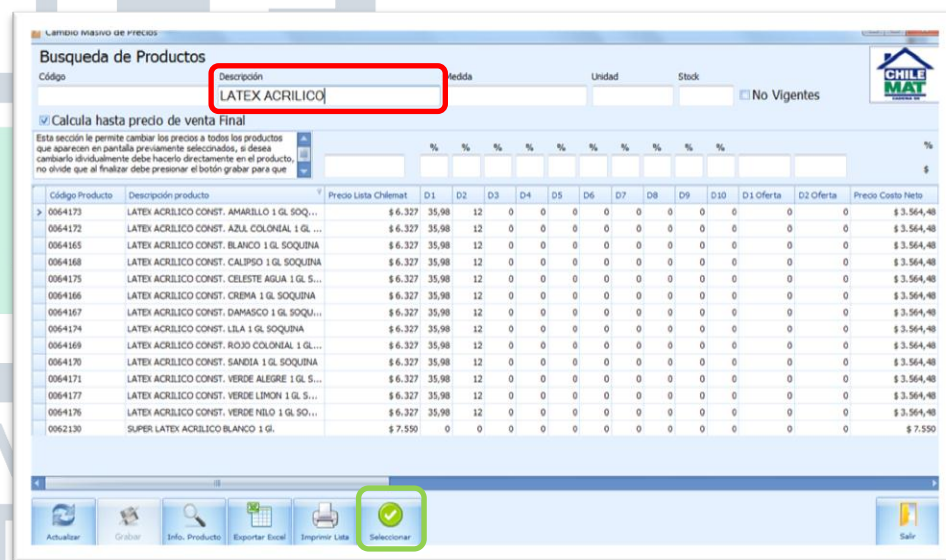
Cambio Masivo de Precios

Busqueda de Productos

Código

Descripción
LATEX ACRILICO

Medida

Unidad

Stock

No Vigentes

CHILE MAT CADENA DE

Calcula hasta precio de venta Final

Esta sección le permite cambiar los precios a todos los productos que aparecen en pantalla previamente seleccionados, si desea cambiarlo idividualmente debe hacerlo directamente en el producto, no olvide que al finalizar debe presionar el botón grabar para que

% % % % % % % % % % %
$

| Código Producto | Descripción producto | Precio Lista Chilemat | D1 | D2 | D3 | D4 | D5 | D6 | D7 | D8 | D9 | D10 | D1 Oferta | D2 Oferta | Precio Costo Neto |
|---|---|---|---|---|---|---|---|---|---|---|---|---|---|---|---|
| 0064173 | LATEX ACRILICO CONST. AMARILLO 1 GL SOQ... | $ 6.327 | 35,98 | 12 | 0 | 0 | 0 | 0 | 0 | 0 | 0 | 0 | 0 | 0 | $ 3.564,48 |
| 0064172 | LATEX ACRILICO CONST. AZUL COLONIAL 1 GL ... | $ 6.327 | 35,98 | 12 | 0 | 0 | 0 | 0 | 0 | 0 | 0 | 0 | 0 | 0 | $ 3.564,48 |
| 0064165 | LATEX ACRILICO CONST. BLANCO 1 GL SOQUINA | $ 6.327 | 35,98 | 12 | 0 | 0 | 0 | 0 | 0 | 0 | 0 | 0 | 0 | 0 | $ 3.564,48 |
| 0064168 | LATEX ACRILICO CONST. CALIPSO 1 GL SOQUINA | $ 6.327 | 35,98 | 12 | 0 | 0 | 0 | 0 | 0 | 0 | 0 | 0 | 0 | 0 | $ 3.564,48 |
| 0064175 | LATEX ACRILICO CONST. CELESTE AGUA 1 GL S... | $ 6.327 | 35,98 | 12 | 0 | 0 | 0 | 0 | 0 | 0 | 0 | 0 | 0 | 0 | $ 3.564,48 |
| 0064166 | LATEX ACRILICO CONST. CREMA 1 GL SOQUINA | $ 6.327 | 35,98 | 12 | 0 | 0 | 0 | 0 | 0 | 0 | 0 | 0 | 0 | 0 | $ 3.564,48 |
| 0064167 | LATEX ACRILICO CONST. DAMASCO 1 GL SOQU... | $ 6.327 | 35,98 | 12 | 0 | 0 | 0 | 0 | 0 | 0 | 0 | 0 | 0 | 0 | $ 3.564,48 |
| 0064174 | LATEX ACRILICO CONST. LILA 1 GL SOQUINA | $ 6.327 | 35,98 | 12 | 0 | 0 | 0 | 0 | 0 | 0 | 0 | 0 | 0 | 0 | $ 3.564,48 |
| 0064169 | LATEX ACRILICO CONST. ROJO COLONIAL 1 GL... | $ 6.327 | 35,98 | 12 | 0 | 0 | 0 | 0 | 0 | 0 | 0 | 0 | 0 | 0 | $ 3.564,48 |
| 0064170 | LATEX ACRILICO CONST. SANDIA 1 GL SOQUINA | $ 6.327 | 35,98 | 12 | 0 | 0 | 0 | 0 | 0 | 0 | 0 | 0 | 0 | 0 | $ 3.564,48 |
| 0064171 | LATEX ACRILICO CONST. VERDE ALEGRE 1 GL S... | $ 6.327 | 35,98 | 12 | 0 | 0 | 0 | 0 | 0 | 0 | 0 | 0 | 0 | 0 | $ 3.564,48 |
| 0064177 | LATEX ACRILICO CONST. VERDE LIMON 1 GL S... | $ 6.327 | 35,98 | 12 | 0 | 0 | 0 | 0 | 0 | 0 | 0 | 0 | 0 | 0 | $ 3.564,48 |
| 0064176 | LATEX ACRILICO CONST. VERDE NILO 1 GL SO... | $ 6.327 | 35,98 | 12 | 0 | 0 | 0 | 0 | 0 | 0 | 0 | 0 | 0 | 0 | $ 3.564,48 |
| 0062130 | SUPER LATEX ACRILICO BLANCO 1 Gl. | $ 7.550 | 0 | 0 | 0 | 0 | 0 | 0 | 0 | 0 | 0 | 0 | 0 | 0 | $ 7.550 |

Actualizar | Grabar | Info. Producto | Exportar Excel | Imprimir Lista | Seleccionar | Salir